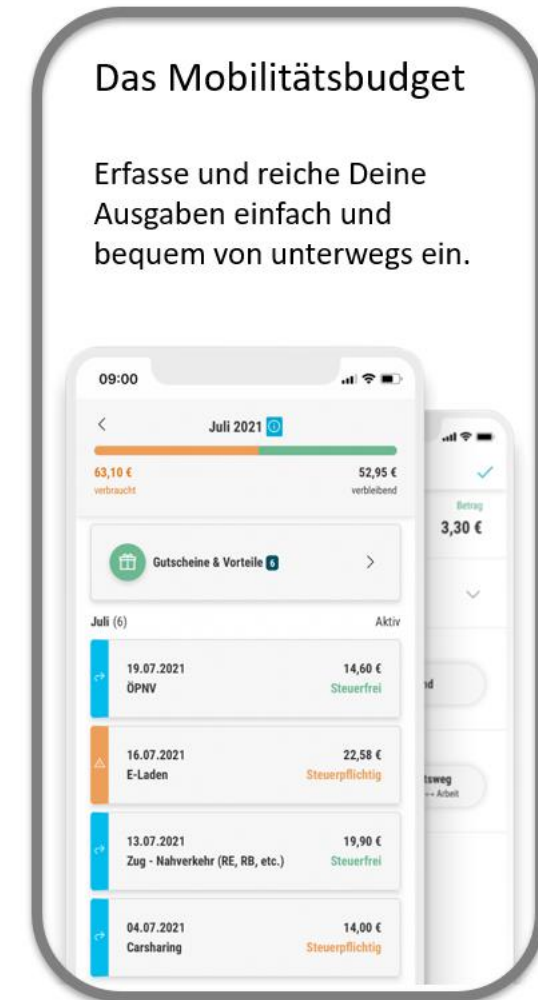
Das Mobilitätsbudget

Erfasse und reiche Deine Ausgaben einfach und bequem von unterwegs ein.

09:00

<

Juli 2021

63,10 €
verbraucht

52,95 €
verbleibend

Gutscheine & Vorteile 6

>

Juli (6)

Aktiv

19.07.2021
ÖPNV

14,60 €
Steuerfrei

16.07.2021
E-Laden

22,58 €
Steuerpflichtig

13.07.2021
Zug - Nahverkehr (RE, RB, etc.)

19,90 €
Steuerfrei

04.07.2021
Carsharing

14,00 €
Steuerpflichtig

Betrag
3,30 €

nd

tsweg
↔ Arbeit